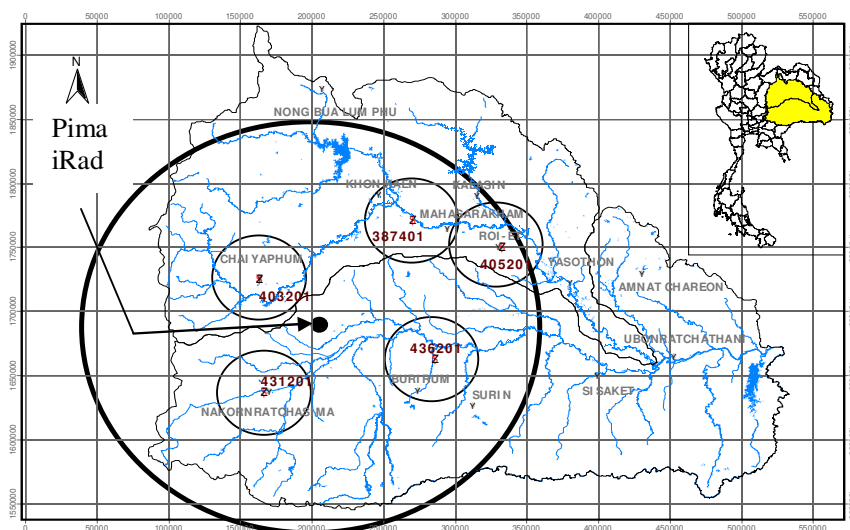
0 50000 100000 150000 200000 250000 300000 350000 400000 450000 500000 550000

1900000
1850000
1800000
1750000
1700000
1650000
1600000
1550000

N

Pima
iRad

NONG BUA LUM PHU
KHON KAEN
KALASIN
MAHASARAKHAM
387401
ROI-ET
405201
YASOTHON
CHAIYAPHUM
403201
AMNAT CHAREON
UBONRATCHATHANI
436201
BURIRUM
SURIN
SI SAKET
431201
NAKORNRATCHASIMA

0 50000 100000 150000 200000 250000 300000 350000 400000 450000 500000 550000